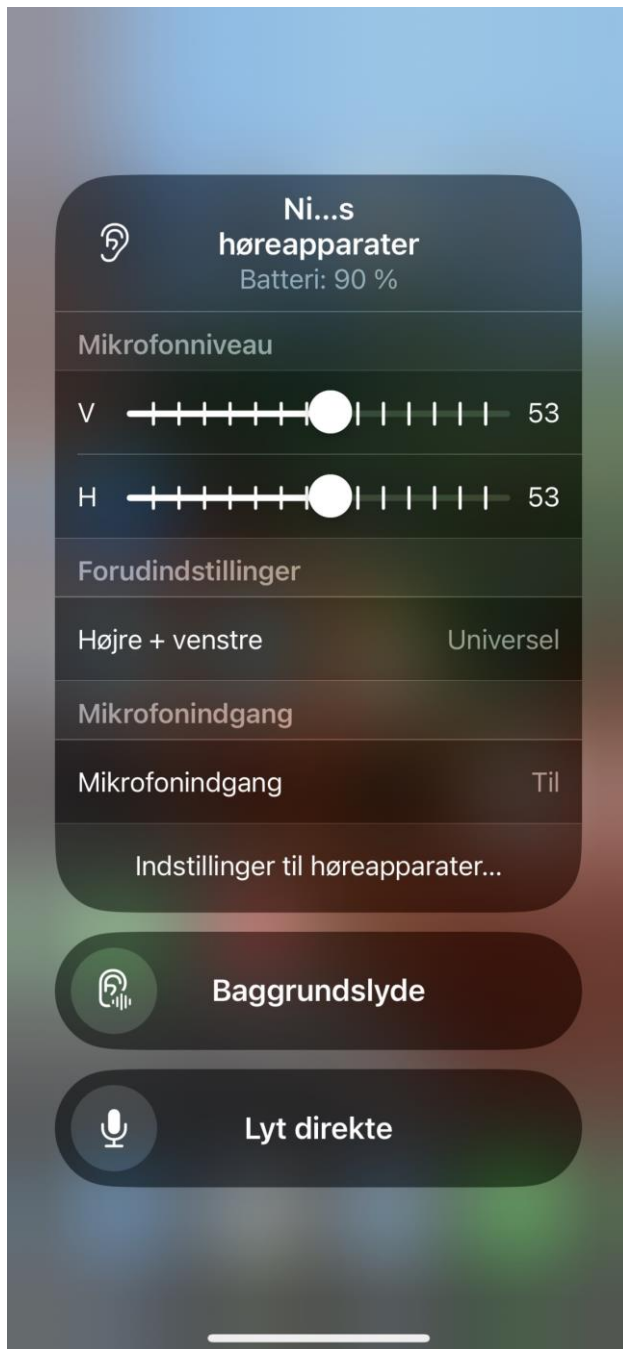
Ni...s
høreapparater
Batteri: 90 %

Mikrofonniveau

V 53

H 53

Forudindstillinger

Højre + venstre Universel

Mikrofonindgang

Mikrofonindgang Til

Indstillinger til høreapparater...

Baggrundslyde

Lyt direkte